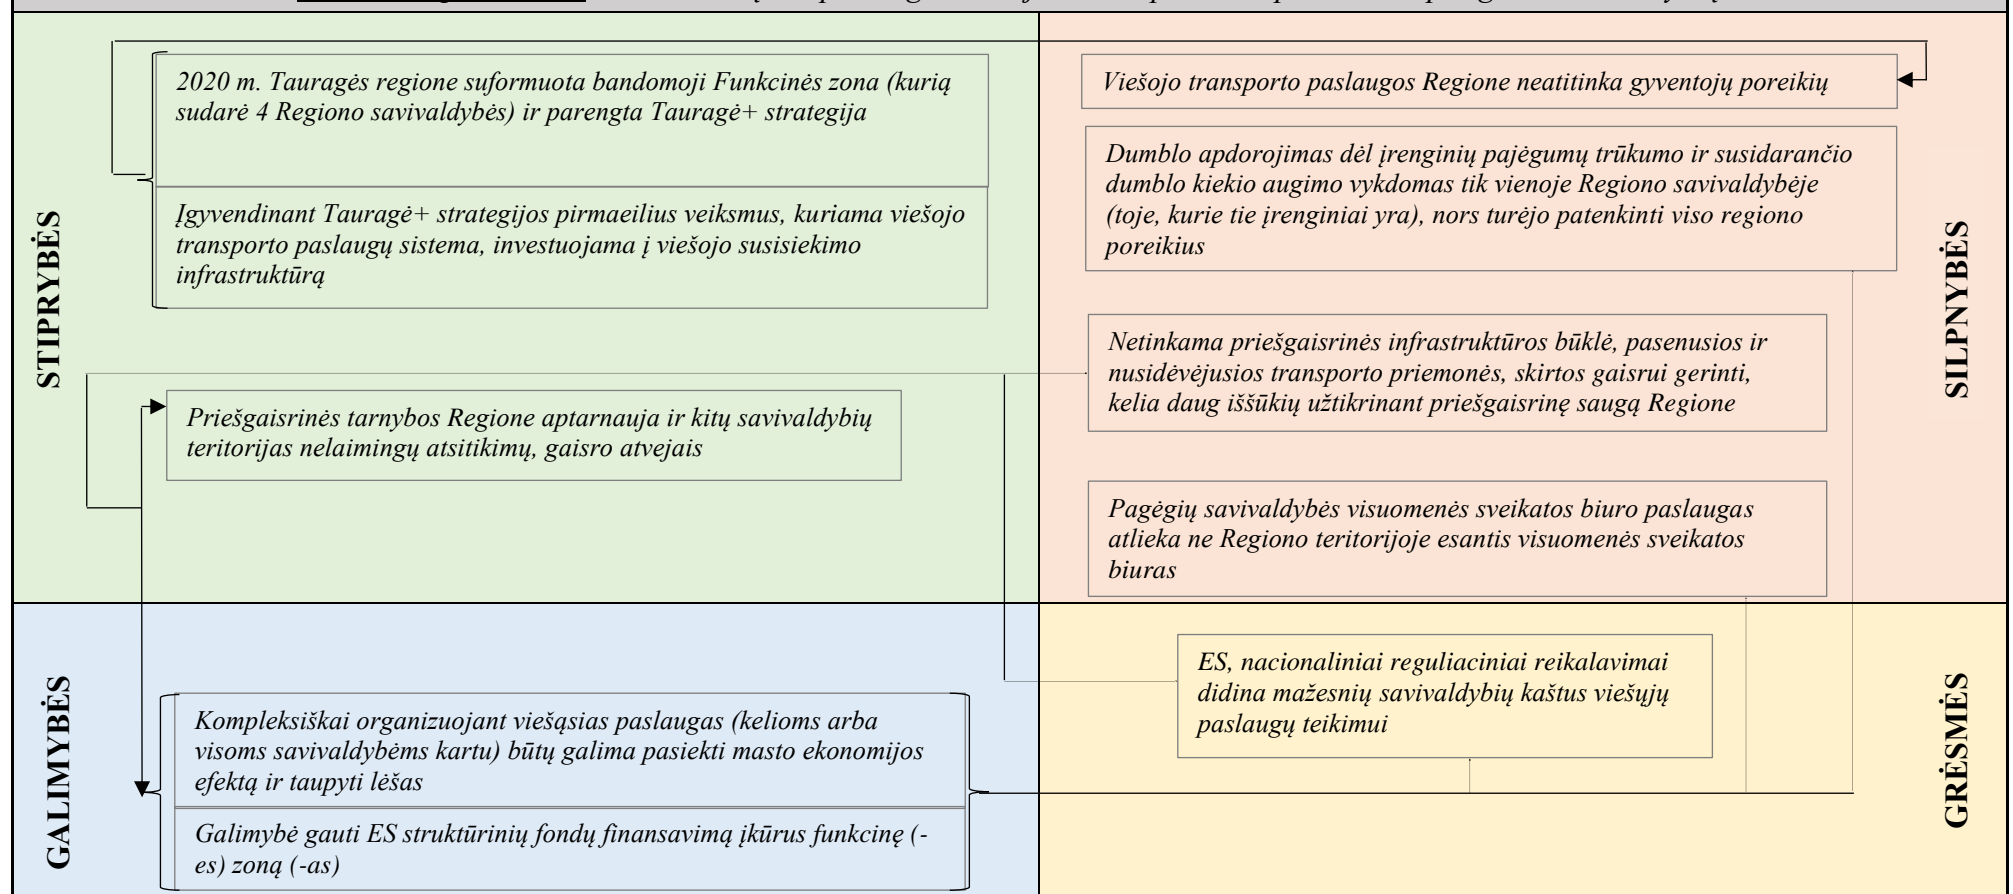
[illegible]

STIPRYBĖS

2020 m. Tauragės regione suformuota bandomoji Funkcinės zona (kurią sudarė 4 Regiono savivaldybės) ir parengta Tauragė+ strategija

Įgyvendinant Tauragė+ strategijos pirmaeilius veiksmus, kuriama viešojo transporto paslaugų sistema, investuojama į viešojo susisiekimo infrastruktūrą

Priešgaisrinės tarnybos Regione aptarnauja ir kitų savivaldybių teritorijas nelaimingų atsitikimų, gaisro atvejais

SILPNYBĖS

Viešojo transporto paslaugos Regione neatitinka gyventojų poreikių

Dumblo apdorojimas dėl įrenginių pajėgumų trūkumo ir susidarančio dumblo kiekio augimo vykdomas tik vienoje Regiono savivaldybėje (toje, kurie tie įrenginiai yra), nors turėjo patenkinti viso regiono poreikius

Netinkama priešgaisrinės infrastruktūros būklė, pasenusios ir nusidėvėjusios transporto priemonės, skirtos gaisrui gerinti, kelia daug iššūkių užtikrinant priešgaisrinę saugą Regione

Pagėgių savivaldybės visuomenės sveikatos biuro paslaugas atlieka ne Regiono teritorijoje esantis visuomenės sveikatos biuras

GALIMYBĖS

Kompleksiškai organizuojant viešąsias paslaugas (kelioms arba visoms savivaldybėms kartu) būtų galima pasiekti masto ekonomijos efektą ir taupyti lėšas

Galimybė gauti ES struktūrinių fondų finansavimą įkūrus funkcinę (-es) zoną (-as)

GRĖSMĖS

ES, nacionaliniai reguliaciniai reikalavimai didina mažesnių savivaldybių kaštus viešųjų paslaugų teikimui